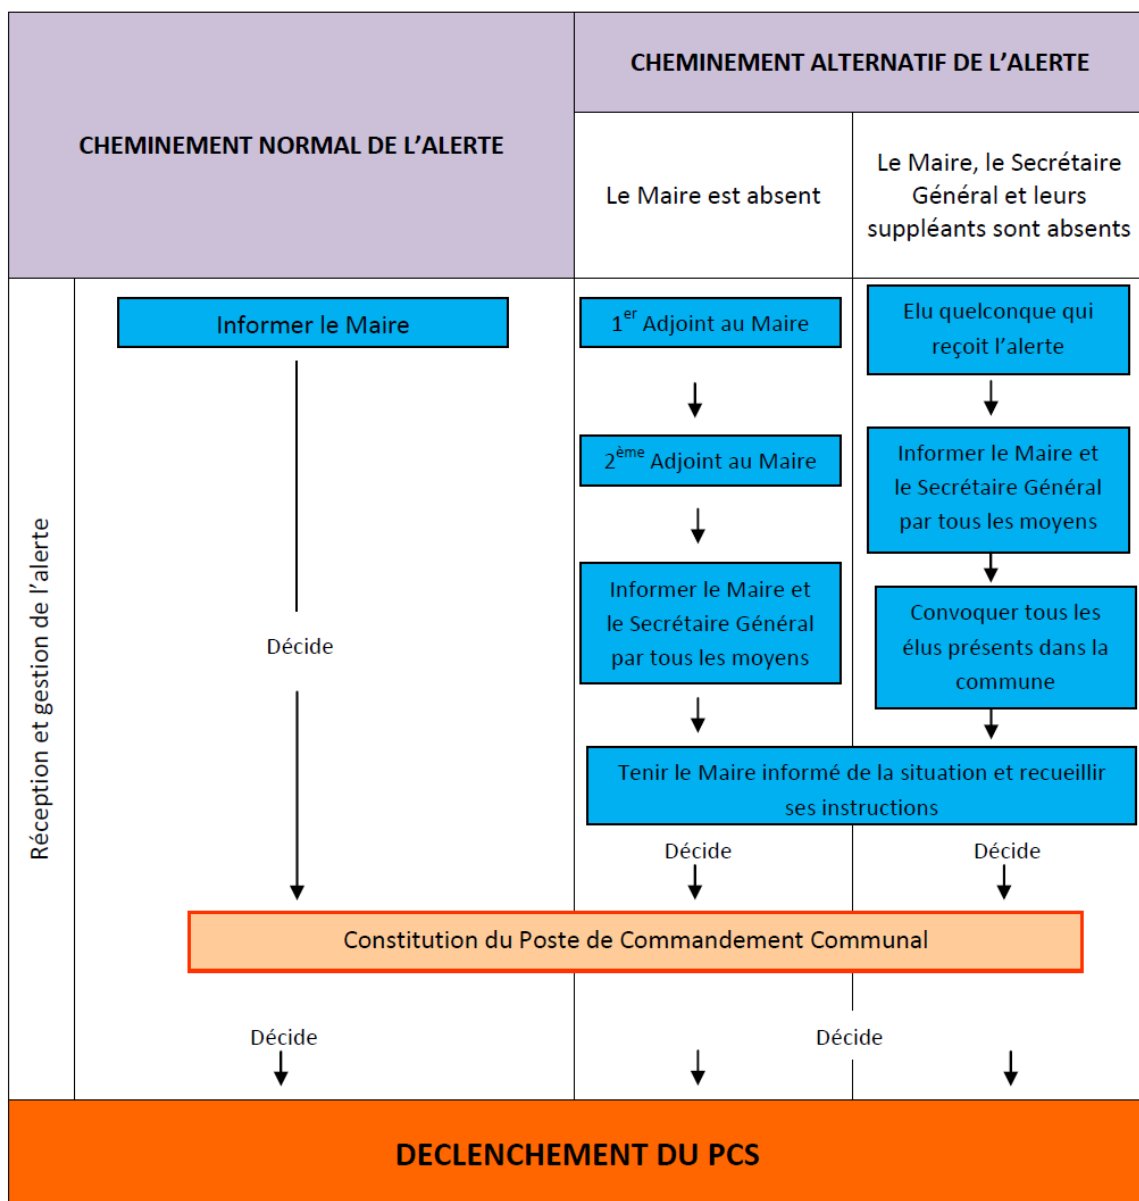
CHEMINEMENT NORMAL DE L'ALERTE

CHEMINEMENT ALTERNATIF DE L'ALERTE

Le Maire est absent

Le Maire, le Secrétaire Général et leurs suppléants sont absents

Réception et gestion de l'alerte

Informer le Maire

Décide

$1^{er}$ Adjoint au Maire

$2^{ème}$ Adjoint au Maire

Informer le Maire et le Secrétaire Général par tous les moyens

Elu quelconque qui reçoit l'alerte

Informer le Maire et le Secrétaire Général par tous les moyens

Convoquer tous les élus présents dans la commune

Tenir le Maire informé de la situation et recueillir ses instructions

Décide

Décide

Constitution du Poste de Commandement Communal

Décide

Décide

DECLENCHEMENT DU PCS